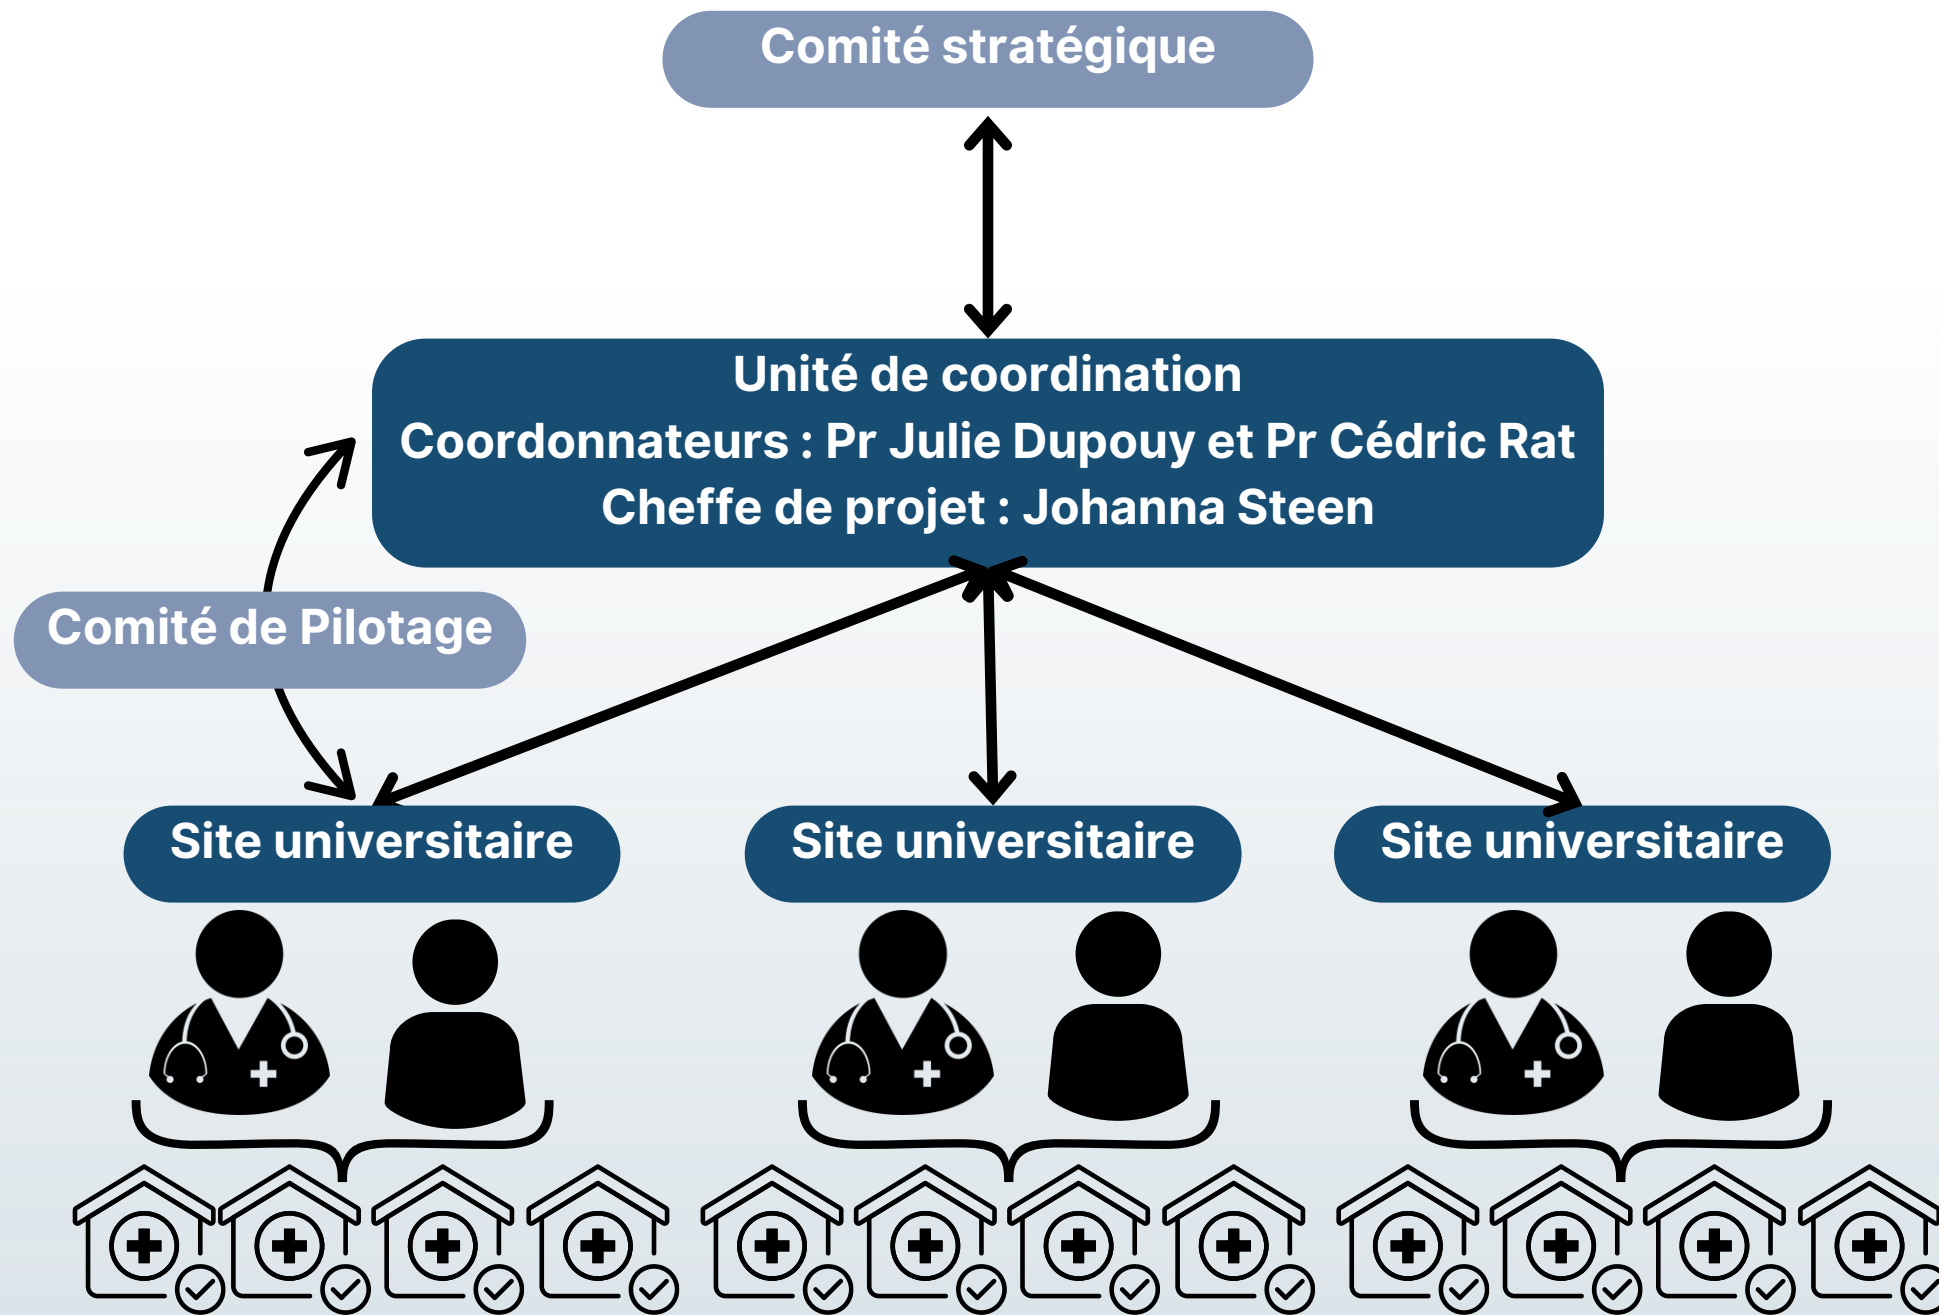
Comité stratégique

Unité de coordination
Coordonnateurs : Pr Julie Dupouy et Pr Cédric Rat
Cheffe de projet : Johanna Steen

Comité de Pilotage

Site universitaire

Site universitaire

Site universitaire